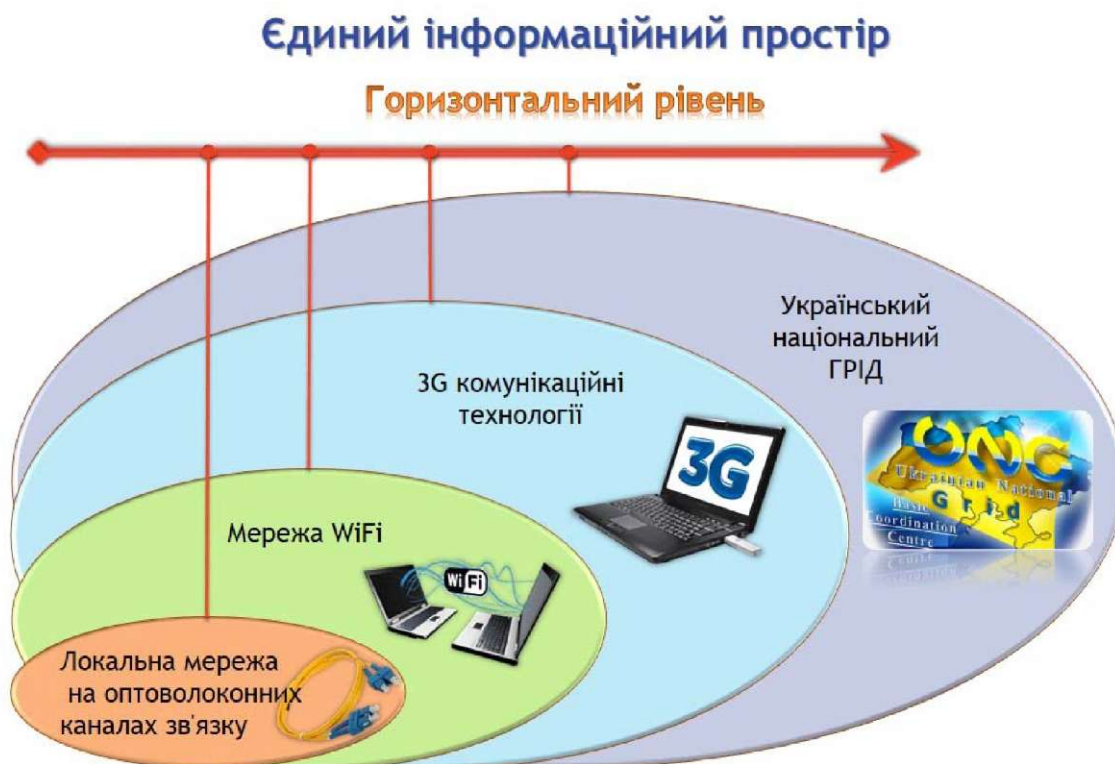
Єдиний інформаційний простір

Горизонтальний рівень

Український національний ГРІД

UNG
Ukrainian National Grid
Basic Coordination Centre

3G комунікаційні технології

3G

Мережа WiFi

WiFi

Локальна мережа на оптоволоконних каналах зв'язку